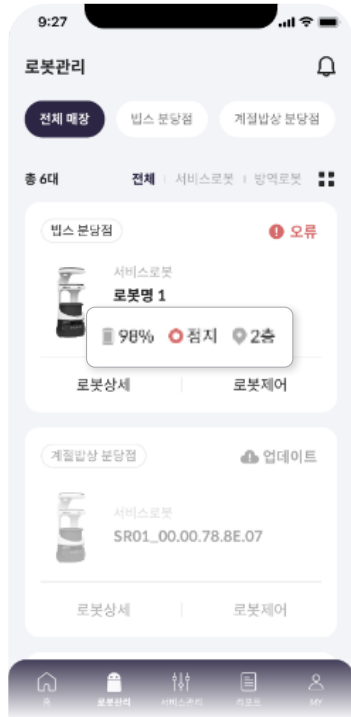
9:27

로봇관리

전체 매장
빕스 분당점
계절밥상 분당점

총 6대
전체 | 서비스로봇 | 방역로봇

빕스 분당점
오류
서비스로봇
로봇명 1
98%
점지
2층
로봇상세
로봇제어

계절밥상 분당점
업데이트
서비스로봇
SR01_00.00.78.8E.07
로봇상세
로봇제어

홈
로봇관리
서비스관리
리포트
MY